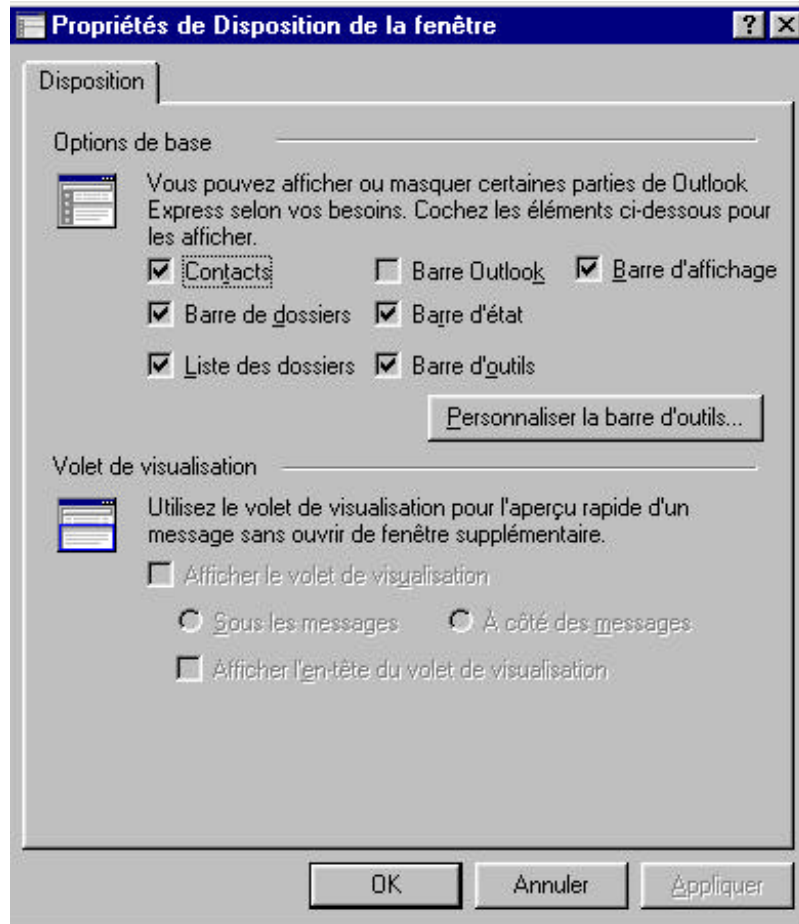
Propriétés de Disposition de la fenêtre

?

Disposition

Options de base

Vous pouvez afficher ou masquer certaines parties de Outlook Express selon vos besoins. Cochez les éléments ci-dessous pour les afficher.

Contacts
Barre Outlook
Barre d'affichage
Barre de dossiers
Barre d'état
Liste des dossiers
Barre d'outils

Personnaliser la barre d'outils...

Volet de visualisation

Utilisez le volet de visualisation pour l'aperçu rapide d'un message sans ouvrir de fenêtre supplémentaire.

Afficher le volet de visualisation

Sous les messages
À côté des messages

Afficher l'en-tête du volet de visualisation

OK
Annuler
Appliquer